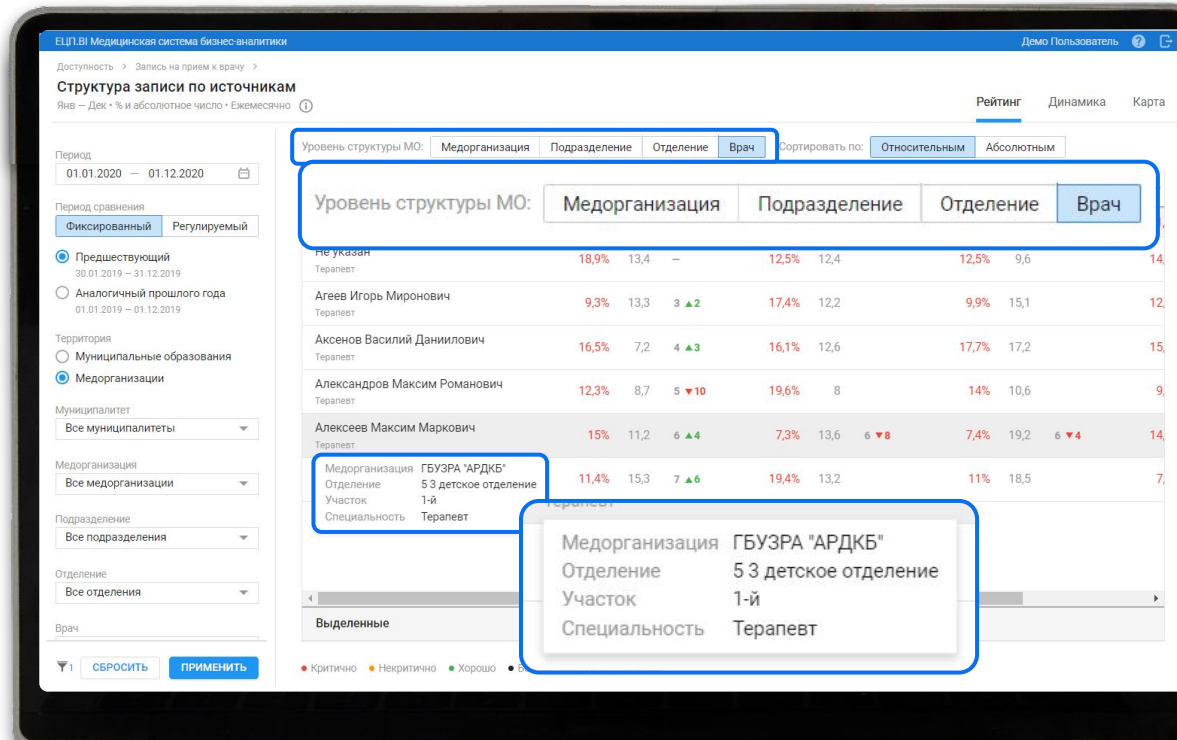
ЕЦП.BI Медицинская система бизнес-аналитики

Демо Пользователь

Доступность > Запись на прием к врачу >

Структура записи по источникам

Янв – Дек • % и абсолютное число • Ежемесячно

Рейтинг Динамика Карта

Период

01.01.2020 — 01.12.2020

Период сравнения

Фиксированный Регулируемый

Предшествующий
30.01.2019 — 31.12.2019

Аналогичный прошлого года
01.01.2019 — 01.12.2019

Территория

Муниципальные образования

Медорганизации

Муниципалитет

Все муниципалитеты

Медорганизация

Все медорганизации

Подразделение

Все подразделения

Отделение

Все отделения

Врач

1 СБРОСИТЬ ПРИМЕНИТЬ

Уровень структуры МО: Медорганизация Подразделение Отделение Врач Сортировать по: Относительным Абсолютным

Уровень структуры МО: Медорганизация Подразделение Отделение Врач

| | | | | | | | | | | |
|---|---|---|---|---|---|---|---|---|---|---|
| Не указан Терапевт | 18,9% | 13,4 | — | 12,5% | 12,4 | | 12,5% | 9,6 | | 14, |
| Агеев Игорь Миронович Терапевт | 9,3% | 13,3 | 3 ▲2 | 17,4% | 12,2 | | 9,9% | 15,1 | | 12, |
| Аксенов Василий Даниилович Терапевт | 16,5% | 7,2 | 4 ▲3 | 16,1% | 12,6 | | 17,7% | 17,2 | | 15, |
| Александров Максим Романович Терапевт | 12,3% | 8,7 | 5 ▼10 | 19,6% | 8 | | 14% | 10,6 | | 9, |
| Алексеев Максим Маркович Терапевт | 15% | 11,2 | 6 ▲4 | 7,3% | 13,6 | 6 ▼8 | 7,4% | 19,2 | 6 ▼4 | 14, |
| | 11,4% | 15,3 | 7 ▲6 | 19,4% | 13,2 | | 11% | 18,5 | | 7, |

Медорганизация ГБУЗРА "АРДКБ"
Отделение 5 3 детское отделение
Участок 1-й
Специальность Терапевт

Терапевт

Медорганизация ГБУЗРА "АРДКБ"
Отделение 5 3 детское отделение
Участок 1-й
Специальность Терапевт

Выделенные

• Критично • Некритично • Хорошо • В